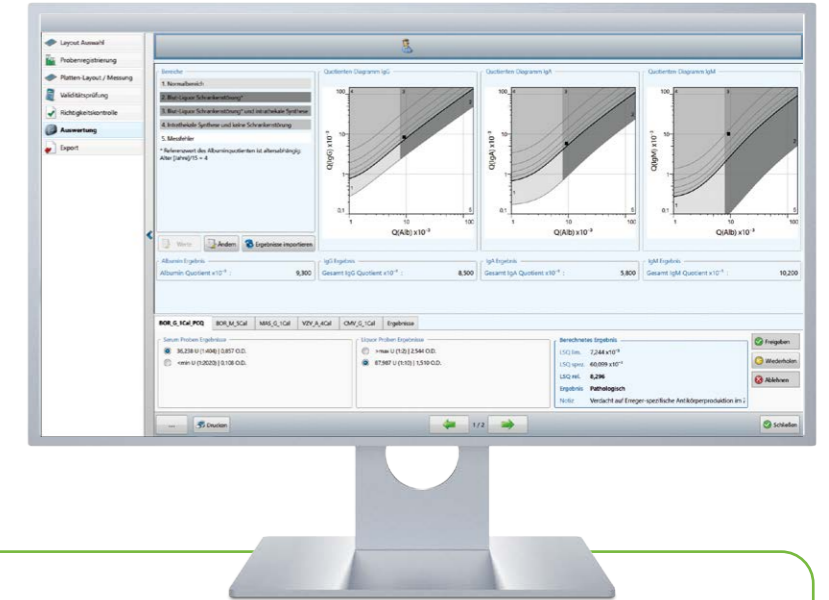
Layout Auswahl
Probenregistrierung
Platten-Layout / Messung
Validitätsprüfung
Richtigkeitskontrolle
Auswertung
Expert

Bereiche
1. Normalbereich
2. Blut-Liquor Schrankenstörung*
3. Blut-Liquor Schrankenstörung* und intrathekale Synthese
4. Intrathekale Synthese und keine Schrankenstörung
5. Messfehler
* Referenzwert des Albuminquotienten ist altersabhängig: Alter [Jahre]/15 + 4

Neu
Ändern
Ergebnisse importieren

Quotienten Diagramm IgG
Q(IgG) x10⁻³
Q(Alb) x10⁻³

Quotienten Diagramm IgA
Q(IgA) x10⁻³
Q(Alb) x10⁻³

Quotienten Diagramm IgM
Q(IgM) x10⁻³
Q(Alb) x10⁻³

Albumin Ergebnis
Albumin Quotient x10⁻³ : 9,300

IgG Ergebnis
Gesamt IgG Quotient x10⁻³ : 8,500

IgA Ergebnis
Gesamt IgA Quotient x10⁻³ : 5,800

IgM Ergebnis
Gesamt IgM Quotient x10⁻³ : 10,200

BOR_G_1Cal_PCQ
BOR_M_1Cal
MAS_G_1Cal
VZV_A_4Cal
CMV_G_1Cal
Ergebnisse

Serum Proben Ergebnisse
36,238 U (1:404) | 0,657 O.D.
<min U (1:2020) | 0,108 O.D.

Liquor Proben Ergebnisse
>max U (1:2) | 2,544 O.D.
87,987 U (1:10) | 1,510 O.D.

Berechnetes Ergebnis
LSQ lim. 7,244 x10⁻³
LSQ spez. 60,009 x10⁻³
LSQ rel. 8,286
Ergebnis Pathologisch
Notiz Verdacht auf Erreger-spezifische Antikörperproduktion im Z

Freigeben
Wiederholen
Ablehnen

...
Drucken
1/2
Schließen